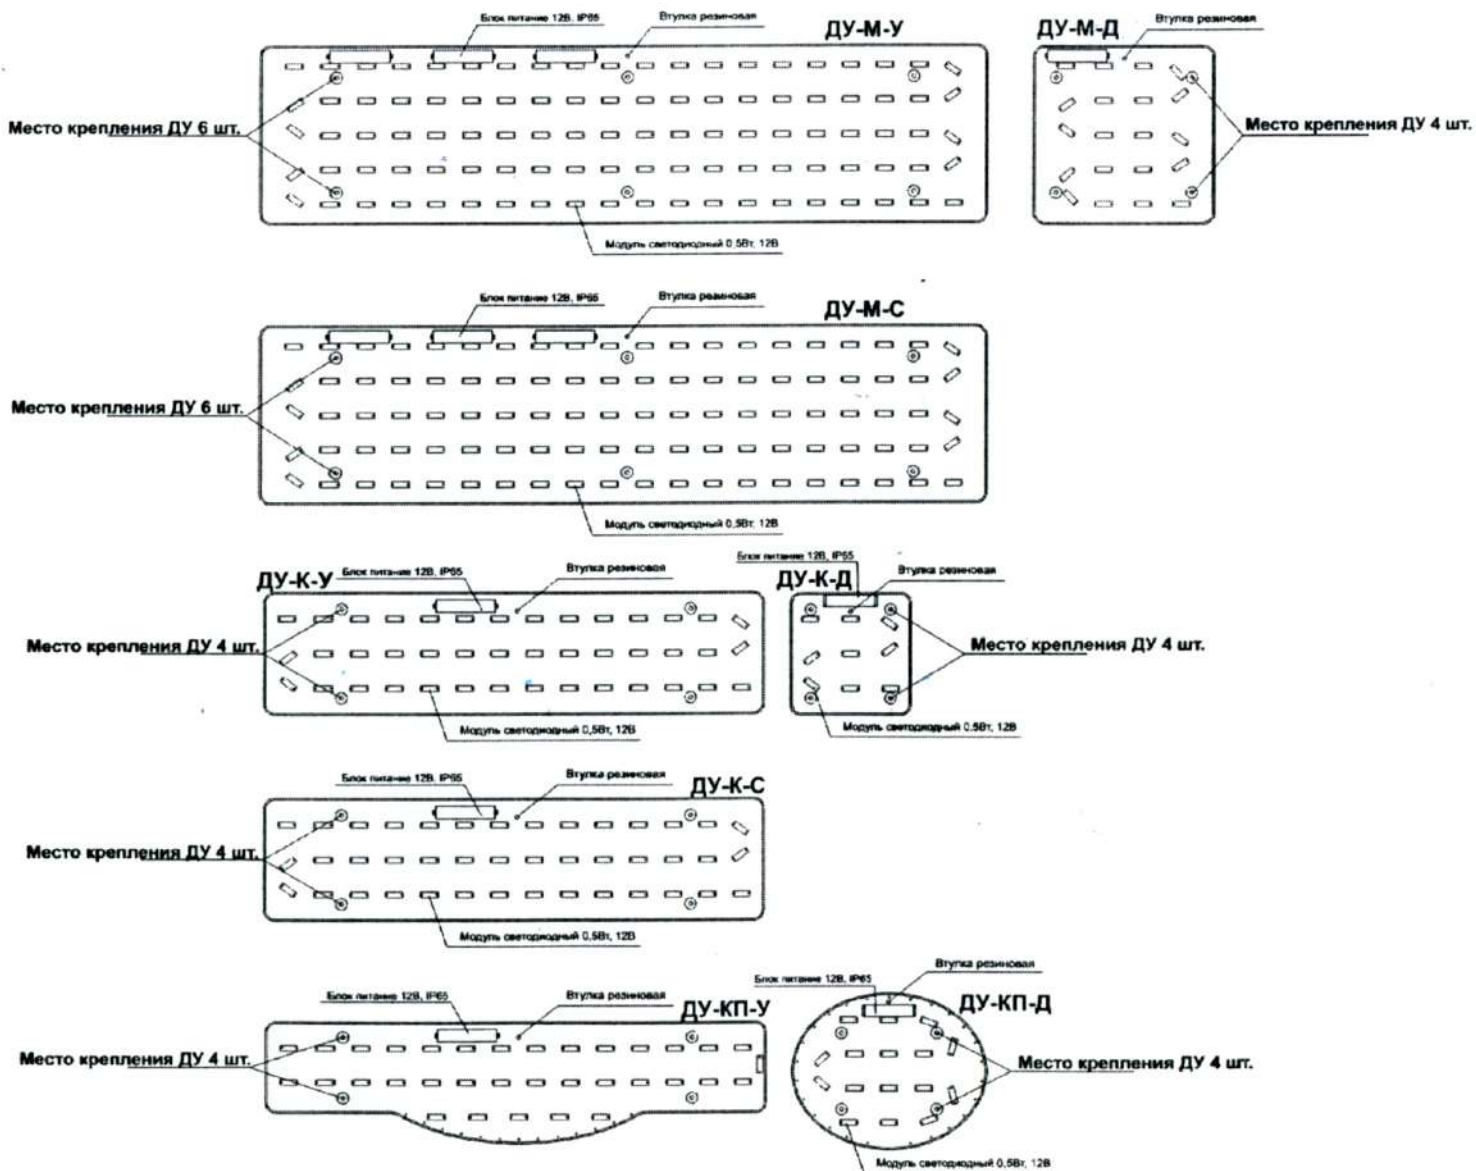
Блок питание 12В, IP65
Втулка резиновая
ДУ-М-У
Место крепления ДУ 6 шт.
Модуль светодиодный 0,5Вт, 12В

ДУ-М-Д
Втулка резиновая
Место крепления ДУ 4 шт.

Блок питание 12В, IP65
Втулка резиновая
ДУ-М-С
Место крепления ДУ 6 шт.
Модуль светодиодный 0,5Вт, 12В

ДУ-К-У
Блок питание 12В, IP65
Втулка резиновая
Место крепления ДУ 4 шт.
Модуль светодиодный 0,5Вт, 12В

Блок питание 12В, IP65
ДУ-К-Д
Втулка резиновая
Место крепления ДУ 4 шт.
Модуль светодиодный 0,5Вт, 12В

Блок питание 12В, IP65
Втулка резиновая
ДУ-К-С
Место крепления ДУ 4 шт.
Модуль светодиодный 0,5Вт, 12В

Блок питание 12В, IP65
Втулка резиновая
ДУ-КП-У
Место крепления ДУ 4 шт.

Втулка резиновая
Блок питание 12В, IP65
ДУ-КП-Д
Место крепления ДУ 4 шт.
Модуль светодиодный 0,5Вт, 12В